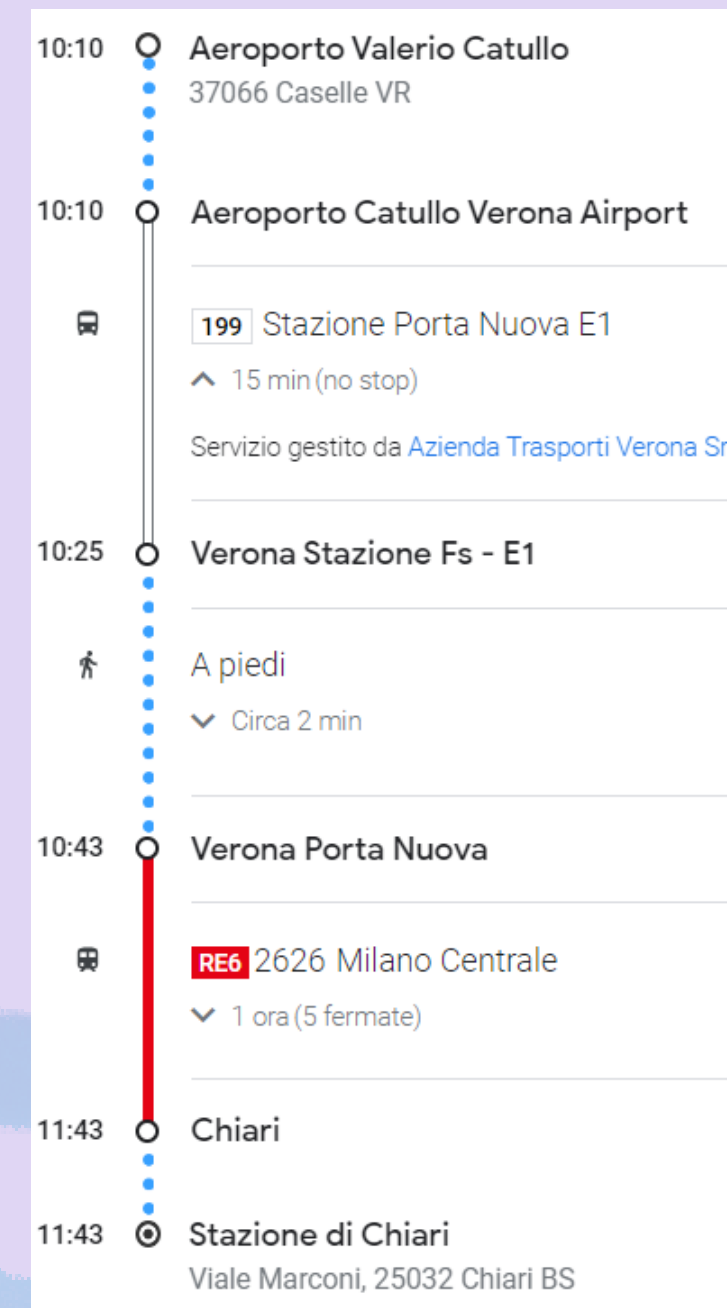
10:10 Aeroporto Valerio Catullo
37066 Caselle VR

10:10 Aeroporto Catullo Verona Airport

199 Stazione Porta Nuova E1
15 min (no stop)

Servizio gestito da Azienda Trasporti Verona Sr

10:25 Verona Stazione Fs - E1

A piedi
Circa 2 min

10:43 Verona Porta Nuova

RE6 2626 Milano Centrale
1 ora (5 fermate)

11:43 Chiari

11:43 Stazione di Chiari
Viale Marconi, 25032 Chiari BS